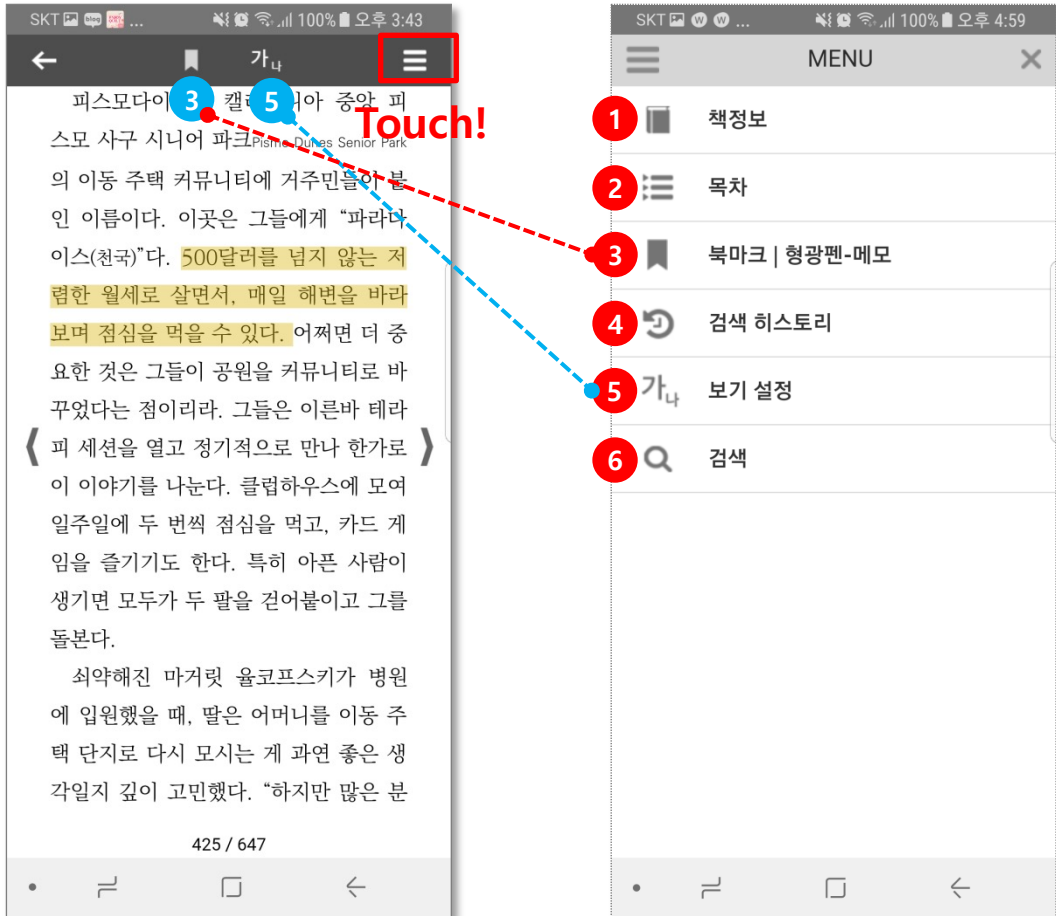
SKT ... 100% 오후 3:43

가나

3 5

Touch!

피스모다이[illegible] 캘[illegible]니아 중앙 피스모 사구 시니어 파크Pismo Dunes Senior Park의 이동 주택 커뮤니티에 거주민들이 붙인 이름이다. 이곳은 그들에게 "파라다이스(천국)"다. 500달러를 넘지 않는 저렴한 월세로 살면서, 매일 해변을 바라보며 점심을 먹을 수 있다. 어쩌면 더 중요한 것은 그들이 공원을 커뮤니티로 바꾸었다는 점이리라. 그들은 이른바 테라피 세션을 열고 정기적으로 만나 한가로이 이야기를 나눈다. 클럽하우스에 모여 일주일에 두 번씩 점심을 먹고, 카드 게임을 즐기기도 한다. 특히 아픈 사람이 생기면 모두가 두 팔을 걷어붙이고 그를 돌본다.

쇠약해진 마거릿 율코프스키가 병원에 입원했을 때, 딸은 어머니를 이동 주택 단지로 다시 모시는 게 과연 좋은 생각일지 깊이 고민했다. "하지만 많은 분

425 / 647

SKT ... 100% 오후 4:59

MENU

1 책정보
2 목차
3 북마크 | 형광펜-메모
4 검색 히스토리
5 가나 보기 설정
6 검색